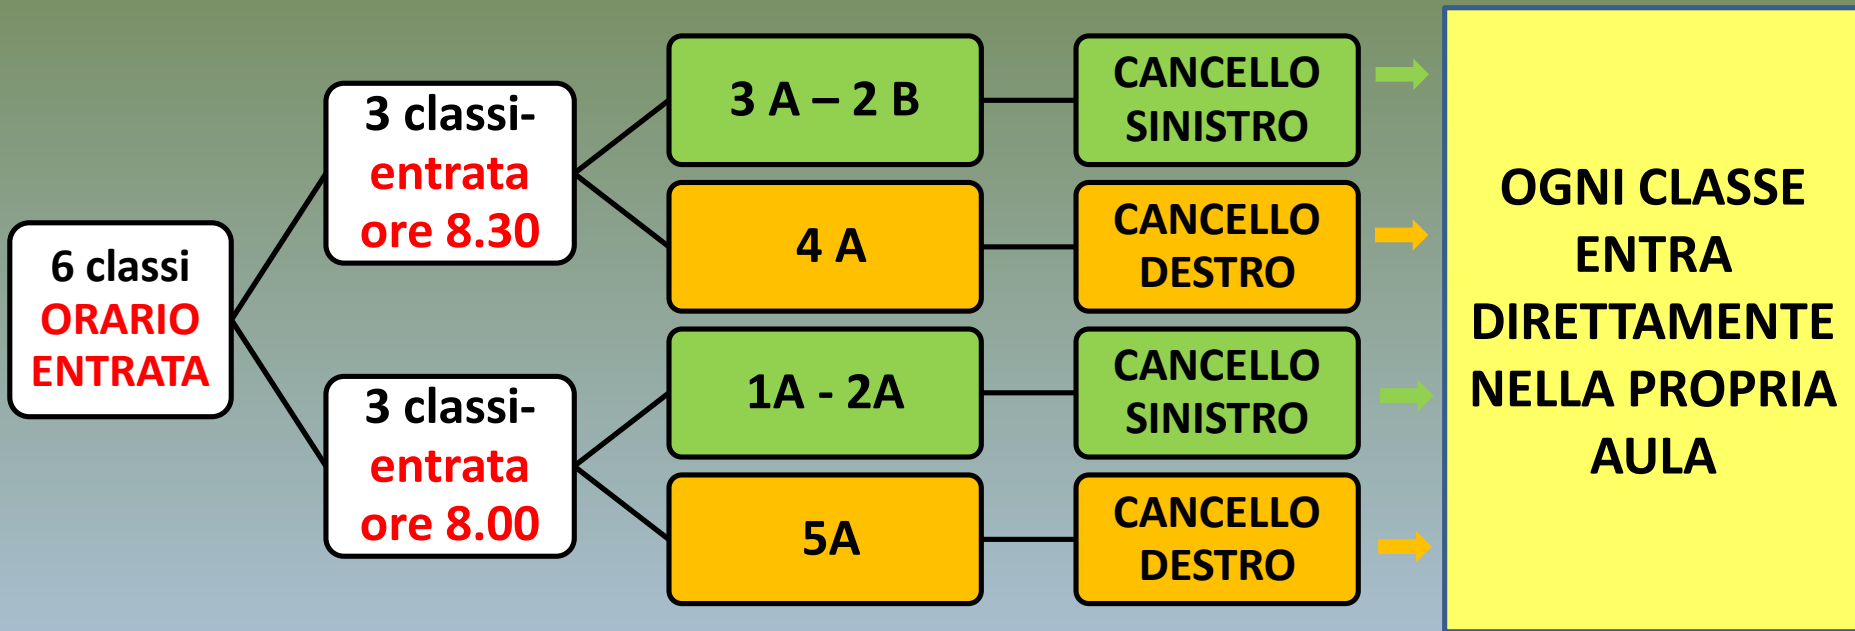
6 classi
ORARIO
ENTRATA

3 classi-
entrata
ore 8.30

3 A – 2 B

CANCELLO
SINISTRO

4 A

CANCELLO
DESTRO

3 classi-
entrata
ore 8.00

1A - 2A

CANCELLO
SINISTRO

5A

CANCELLO
DESTRO

OGNI CLASSE
ENTRA
DIRETTAMENTE
NELLA PROPRIA
AULA